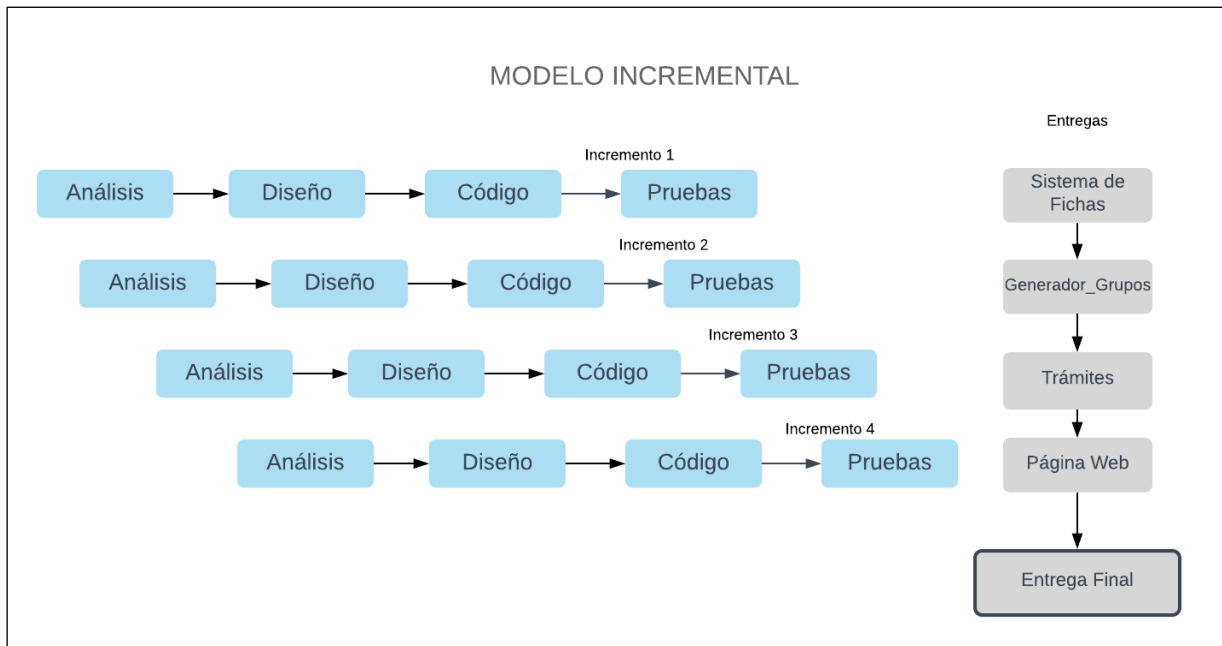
MODELO INCREMENTAL

Incremento 1

Análisis → Diseño → Código → Pruebas

Incremento 2

Análisis → Diseño → Código → Pruebas

Incremento 3

Análisis → Diseño → Código → Pruebas

Incremento 4

Análisis → Diseño → Código → Pruebas

Entregas

Sistema de Fichas

Generador_Grupos

Trámites

Página Web

Entrega Final